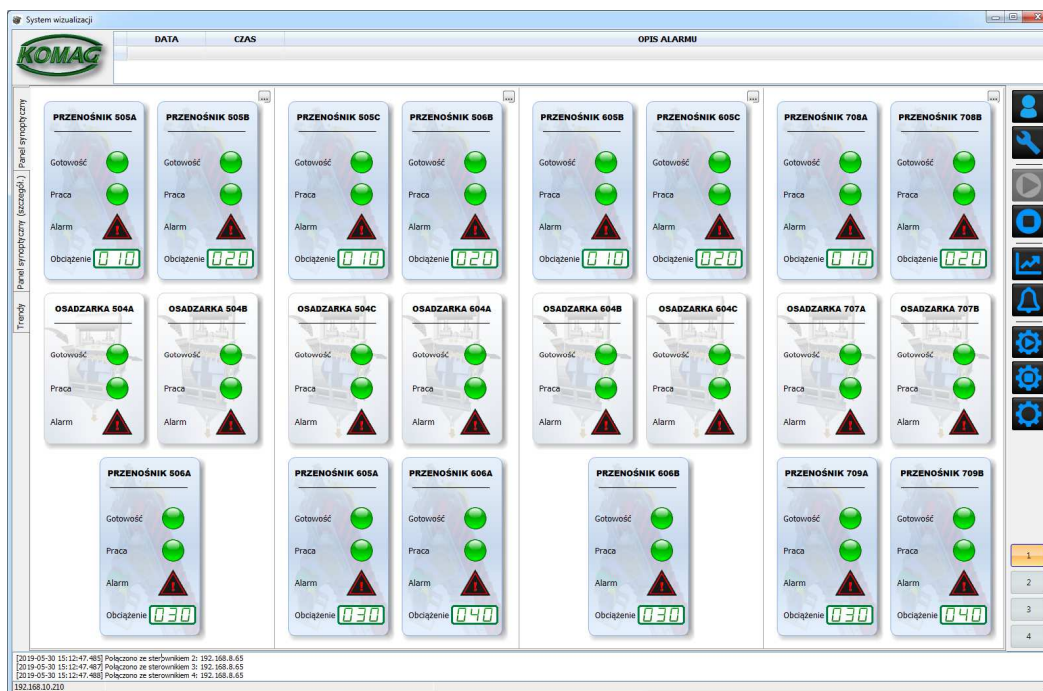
System wizualizacji

KOMAG

DATA CZAS OPIS ALARMU

Panel synoptyczny
Panel synoptyczny (szczegół.)
Trendy

...

PRZENOŚNIK 505A
Gotowość
Praca
Alarm
Obciążenie 010

PRZENOŚNIK 505B
Gotowość
Praca
Alarm
Obciążenie 020

OSADZARKA 504A
Gotowość
Praca
Alarm

OSADZARKA 504B
Gotowość
Praca
Alarm

PRZENOŚNIK 506A
Gotowość
Praca
Alarm
Obciążenie 030

...

PRZENOŚNIK 505C
Gotowość
Praca
Alarm
Obciążenie 010

PRZENOŚNIK 506B
Gotowość
Praca
Alarm
Obciążenie 020

OSADZARKA 504C
Gotowość
Praca
Alarm

OSADZARKA 604A
Gotowość
Praca
Alarm

PRZENOŚNIK 605A
Gotowość
Praca
Alarm
Obciążenie 030

PRZENOŚNIK 606A
Gotowość
Praca
Alarm
Obciążenie 040

...

PRZENOŚNIK 605B
Gotowość
Praca
Alarm
Obciążenie 010

PRZENOŚNIK 605C
Gotowość
Praca
Alarm
Obciążenie 020

OSADZARKA 604B
Gotowość
Praca
Alarm

OSADZARKA 604C
Gotowość
Praca
Alarm

PRZENOŚNIK 606B
Gotowość
Praca
Alarm
Obciążenie 030

...

PRZENOŚNIK 708A
Gotowość
Praca
Alarm
Obciążenie 010

PRZENOŚNIK 708B
Gotowość
Praca
Alarm
Obciążenie 020

OSADZARKA 707A
Gotowość
Praca
Alarm

OSADZARKA 707B
Gotowość
Praca
Alarm

PRZENOŚNIK 709A
Gotowość
Praca
Alarm
Obciążenie 030

PRZENOŚNIK 709B
Gotowość
Praca
Alarm
Obciążenie 040

1
2
3
4

[2019-05-30 15:12:47.485] Połączono ze sterownikiem 2: 192.168.8.65
[2019-05-30 15:12:47.487] Połączono ze sterownikiem 3: 192.168.8.65
[2019-05-30 15:12:47.488] Połączono ze sterownikiem 4: 192.168.8.65
192.168.10.210